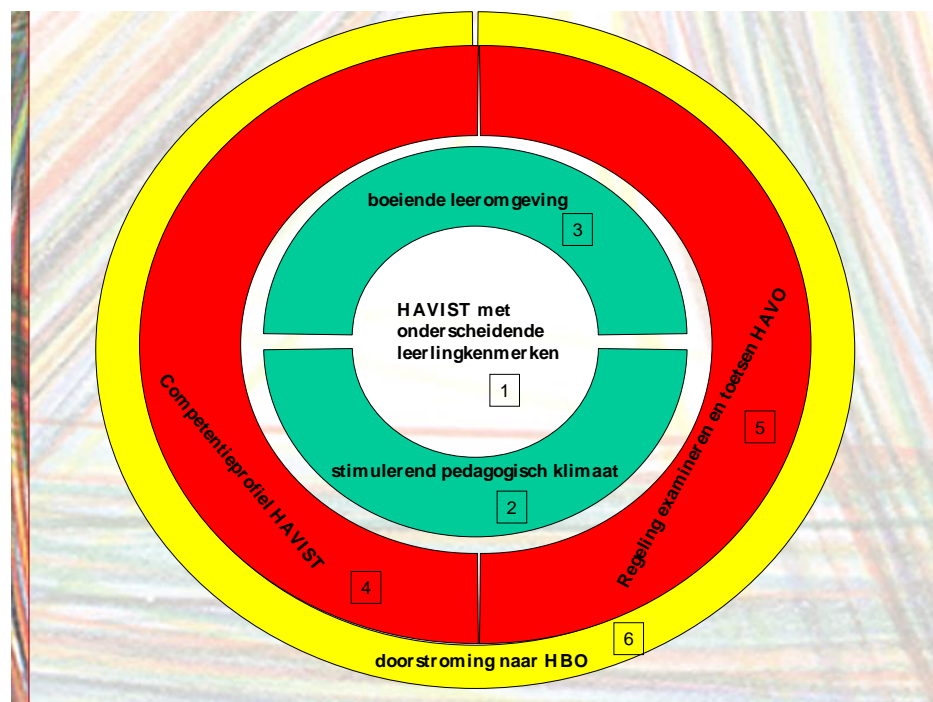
boeiende leeromgeving

3

HAVIST met onderscheidende leerlingkenmerken

1

stimulerend pedagogisch klimaat

2

Competentieprofiel HAVIST

4

Regeling examineren en toetsen HAVO

5

6

doorstroming naar HBO